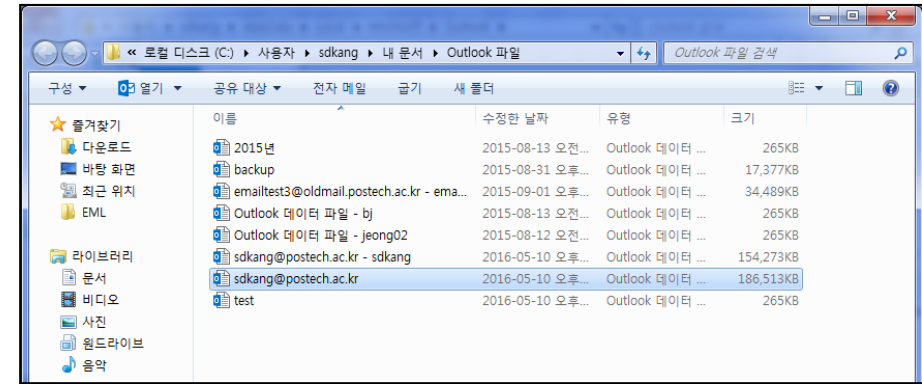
« 로컬 디스크 (C:) ▸ 사용자 ▸ sdkang ▸ 내 문서 ▸ Outlook 파일

Outlook 파일 검색

구성 ▾ 열기 ▾ 공유 대상 ▾ 전자 메일 굽기 새 폴더

즐겨찾기
다운로드
바탕 화면
최근 위치
EML

라이브러리
문서
비디오
사진
원드라이브
음악

| 이름 | 수정한 날짜 | 유형 | 크기 |
|---|---|---|---|
| 2015년 | 2015-08-13 오전... | Outlook 데이터 ... | 265KB |
| backup | 2015-08-31 오후... | Outlook 데이터 ... | 17,377KB |
| emailtest3@oldmail.postech.ac.kr - ema... | 2015-09-01 오후... | Outlook 데이터 ... | 34,489KB |
| Outlook 데이터 파일 - bj | 2015-08-13 오전... | Outlook 데이터 ... | 265KB |
| Outlook 데이터 파일 - jeong02 | 2015-08-12 오전... | Outlook 데이터 ... | 265KB |
| sdkang@postech.ac.kr - sdkang | 2016-05-10 오후... | Outlook 데이터 ... | 154,273KB |
| sdkang@postech.ac.kr | 2016-05-10 오후... | Outlook 데이터 ... | 186,513KB |
| test | 2016-05-10 오후... | Outlook 데이터 ... | 265KB |